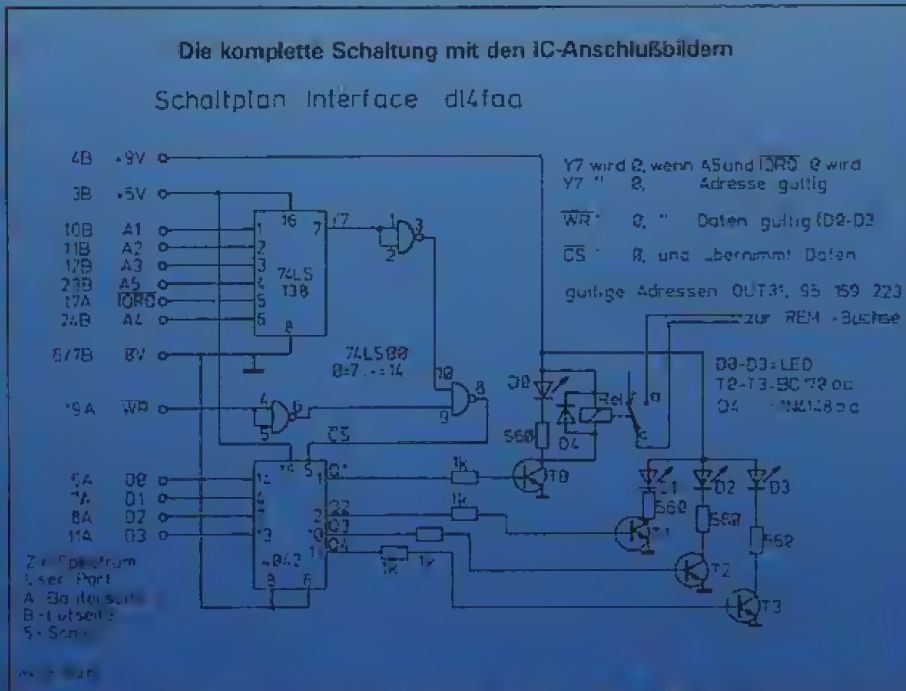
Die komplette Schaltung mit den IC-Anschlußbildern

Schaltplan Interface dl4faa

4B •9V
3B •5V
10B A1
11B A2
12B A3
23B A5
17A $\overline{IORQ}$
24B A4
6/7B 0V
19A $\overline{WR}$
5A D0
7A D1
8A D2
11A D3

Y7 wird 0, wenn A5 und $\overline{IORQ}$ 0 wird
Y7 " 0, Adresse gultig
$\overline{WR}$ · 0, " Daten gultig (D0-D3)
$\overline{CS}$ · 0, und ubernimmt Daten
gultige Adressen OUT31, 95 159 223

zur REM - Buchse

D0-D3 = LED
T0-T3 = BC 178 oc
D4 1N4148 o.c

74LS 138
16 7 Y7 1 2 3 4 5 6 8

74LS00
0=7 + =14
1 2 3 10 9 8 4 5 6

$\overline{CS}$
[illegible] 5 Q1 Q2 Q3 Q4 1 2 10 15 4 13 8 6
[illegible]42

D0 560 D4 Relais T0
1k 1k 1k 1k
D1 D2 D3 560 560 560 T1 T2 T3

Z = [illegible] Spectrum
User Port
A = Bauteilseite
B = Lötseite
S = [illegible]

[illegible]